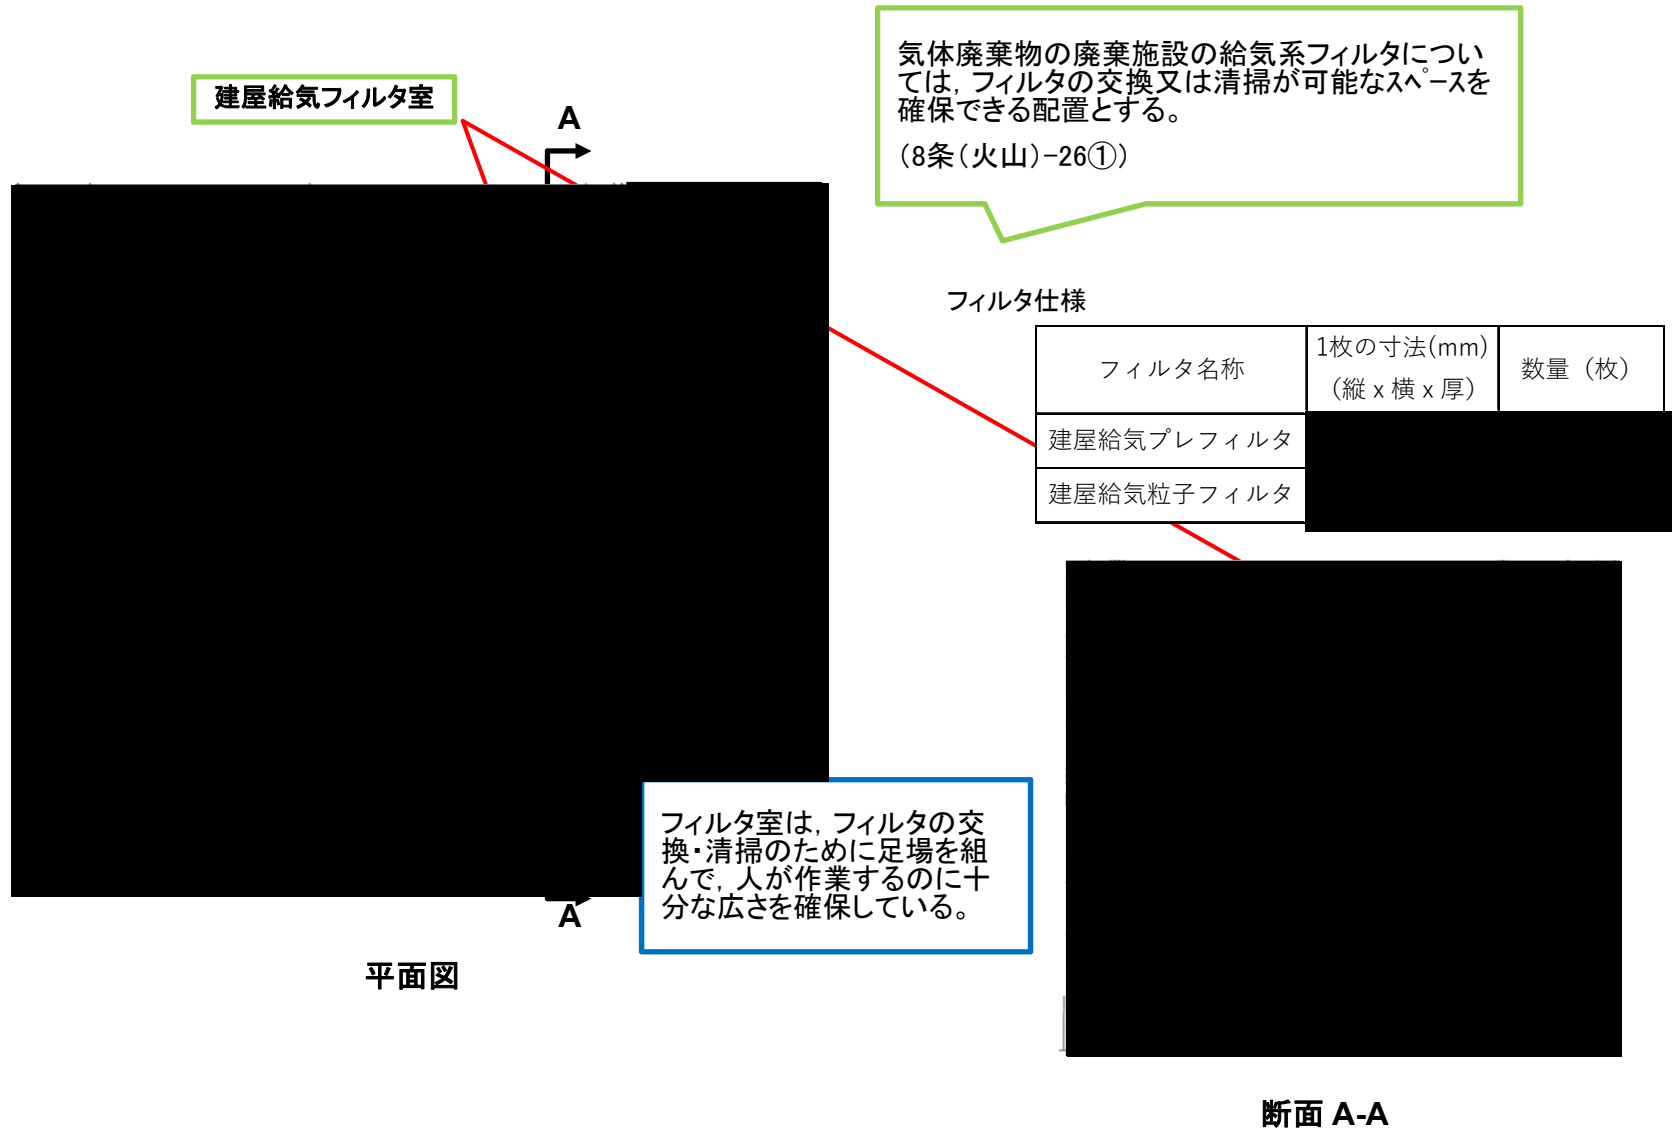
建屋給気フィルタ室

A

気体廃棄物の廃棄施設の給気系フィルタについては，フィルタの交換又は清掃が可能なスペースを確保できる配置とする。
(8条(火山)-26①)

フィルタ仕様

| フィルタ名称 | 1枚の寸法(mm)<br>(縦 x 横 x 厚) | 数量 (枚) |
|---|---|---|
| 建屋給気プレフィルタ | | |
| 建屋給気粒子フィルタ | | |

フィルタ室は，フィルタの交換・清掃のために足場を組んで，人が作業するのに十分な広さを確保している。

A

平面図

断面 A-A